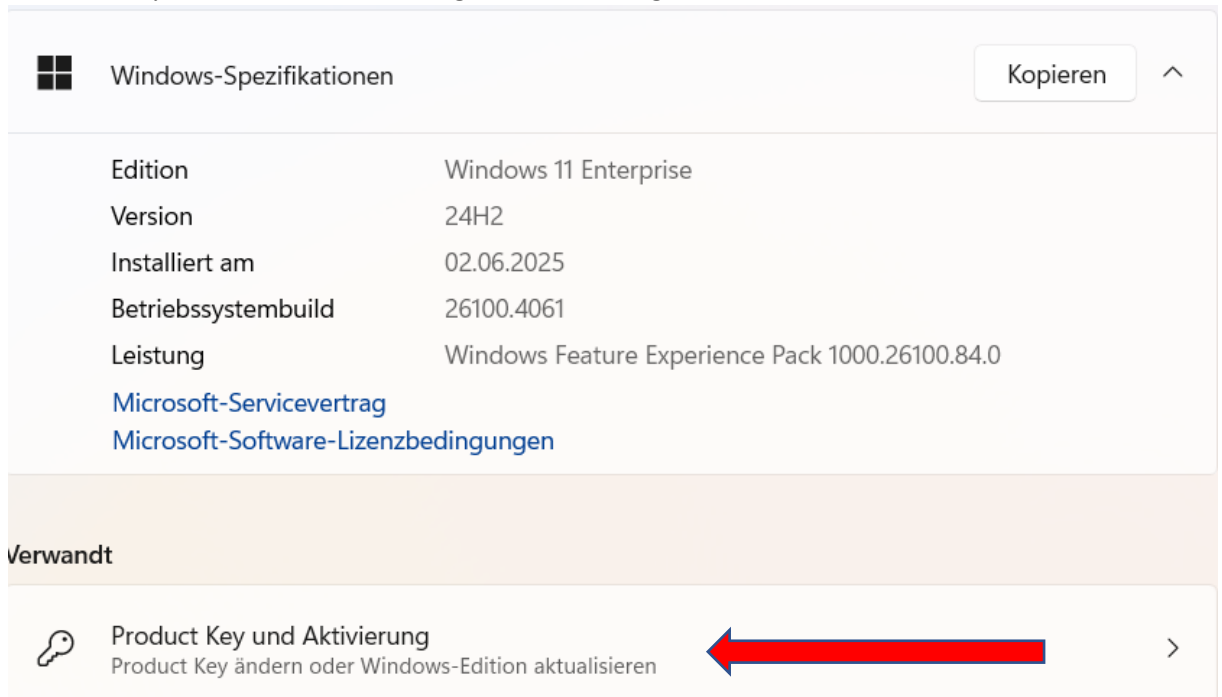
Windows-Spezifikationen

Kopieren

| | |
|---|---|
| Edition | Windows 11 Enterprise |
| Version | 24H2 |
| Installiert am | 02.06.2025 |
| Betriebssystembuild | 26100.4061 |
| Leistung | Windows Feature Experience Pack 1000.26100.84.0 |

Microsoft-Servicevertrag
Microsoft-Software-Lizenzbedingungen

Verwandt

Product Key und Aktivierung
Product Key ändern oder Windows-Edition aktualisieren